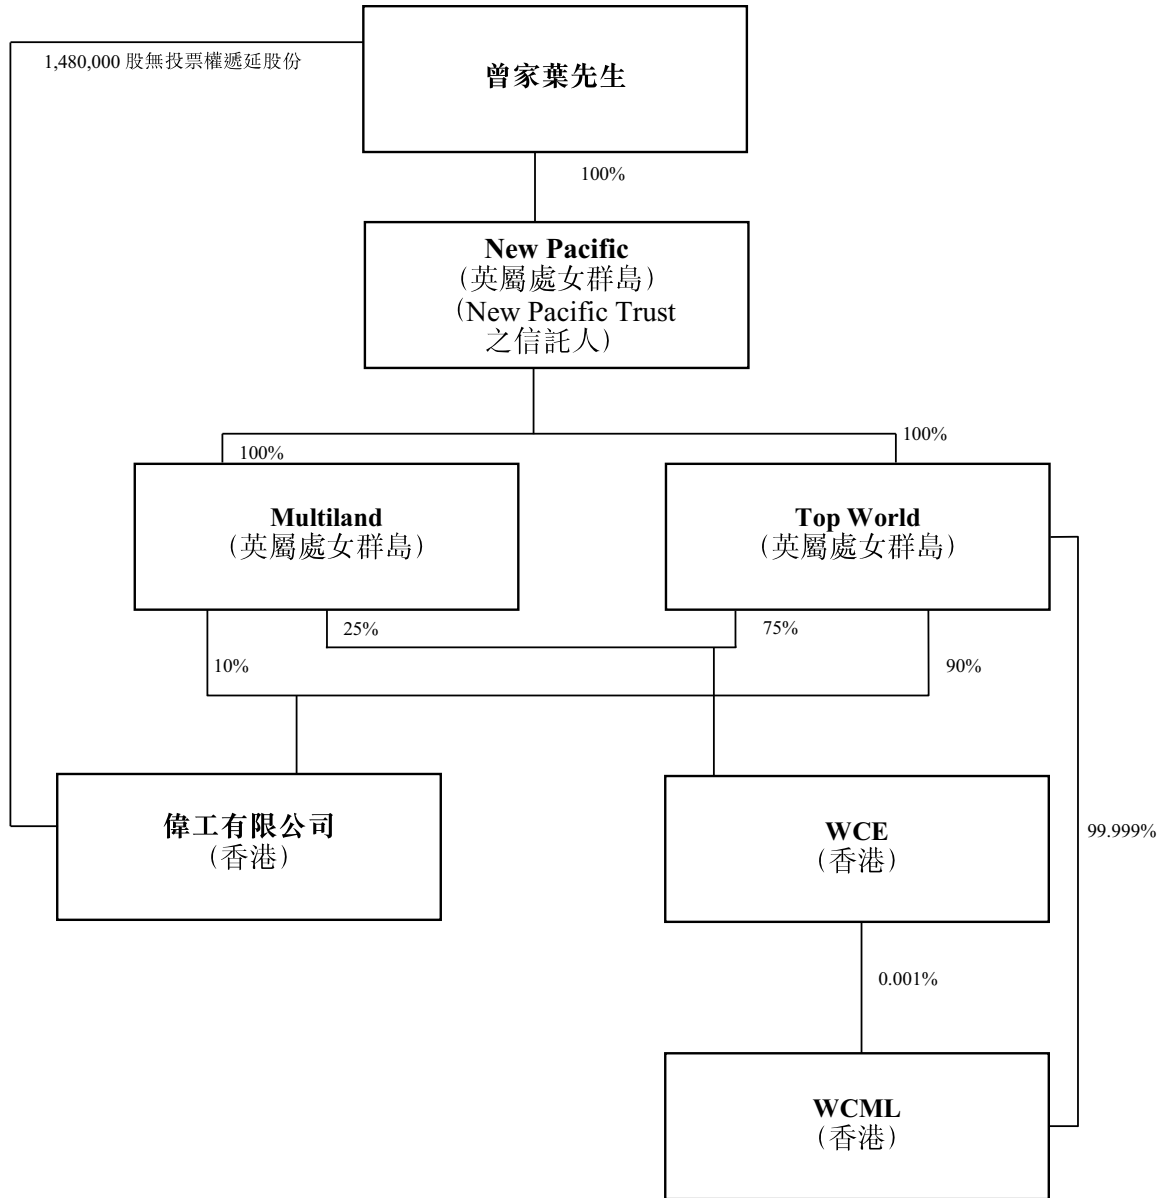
1,480,000 股無投票權遞延股份

曾家葉先生

100%

New Pacific
(英屬處女群島)
(New Pacific Trust 之信託人)

100%

100%

Multiland
(英屬處女群島)

Top World
(英屬處女群島)

25%

75%

10%

90%

偉工有限公司
(香港)

WCE
(香港)

99.999%

0.001%

WCML
(香港)